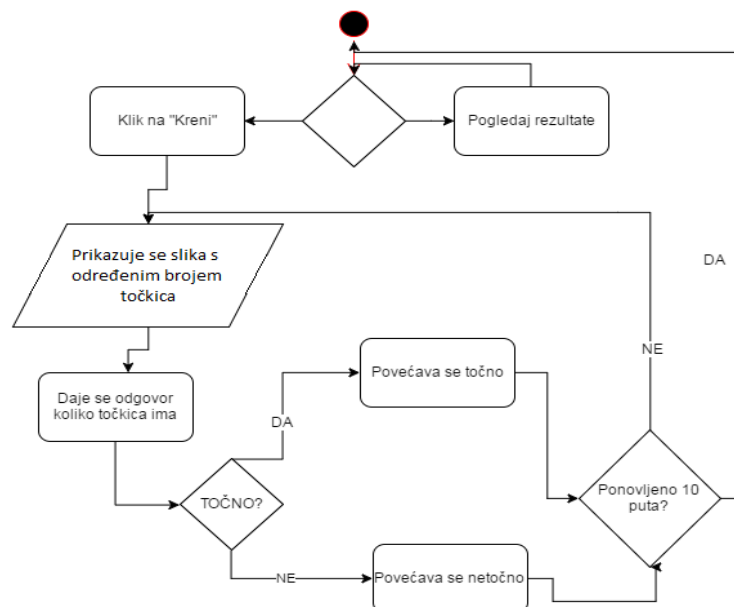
Klik na "Kreni"

Pogledaj rezultate

Prikazuje se slika s određenim brojem točkica

DA

NE

Daje se odgovor koliko točkica ima

Povećava se točno

DA

TOČNO?

Ponovljeno 10 puta?

NE

Povećava se netočno